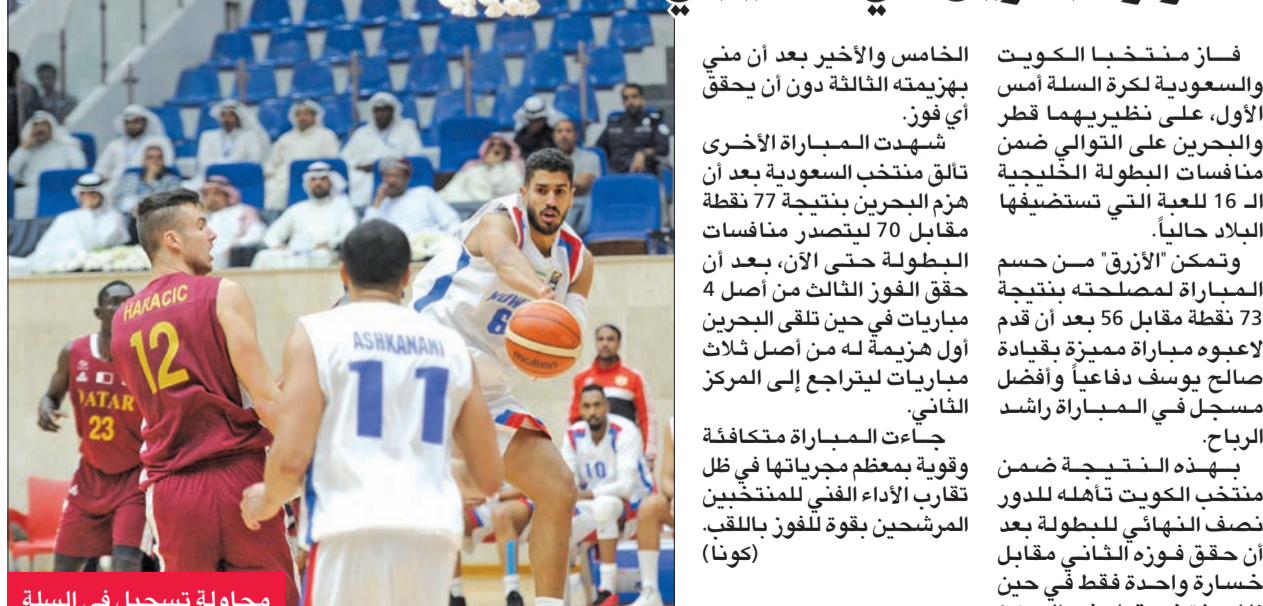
فاز منتخبا الكويت والسعودية لكرة السلة أمس الأول، على نظيريهما قطر والبحرين على التوالي ضمن منافسات البطولة الخليجية الـ 16 للعبة التي تستضيفها البلاد حالياً.

وتمكن "الأزرق" من حسم المباراة لمصلحته بنتيجة 73 نقطة مقابل 56 بعد أن قدم لاعبوه مباراة مميزة بقيادة صالح يوسف دفاعياً وأفضل مسجل في المباراة راشد الرباح.

بهذه النتيجة ضمن منتخب الكويت تأهله للدور نصف النهائي للبطولة بعد أن حقق فوزه الثاني مقابل خسارة واحدة فقط في حين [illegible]

الخامس والأخير بعد أن مني بهزيمته الثالثة دون أن يحقق أي فوز.

شهدت المباراة الأخرى تألق منتخب السعودية بعد أن هزم البحرين بنتيجة 77 نقطة مقابل 70 ليتصدر منافسات البطولة حتى الآن، بعد أن حقق الفوز الثالث من أصل 4 مباريات في حين تلقى البحرين أول هزيمة له من أصل ثلاث مباريات ليتراجع إلى المركز الثاني.

جاءت المباراة متكافئة وقوية بمعظم مجرياتها في ظل تقارب الأداء الفني للمنتخبين المرشحين بقوة للفوز باللقب. (كونا)

HARACIC
12
QATAR
23
ASHKANANI
11
KUW
6
molten
10

محاولة تسجيل في السلة